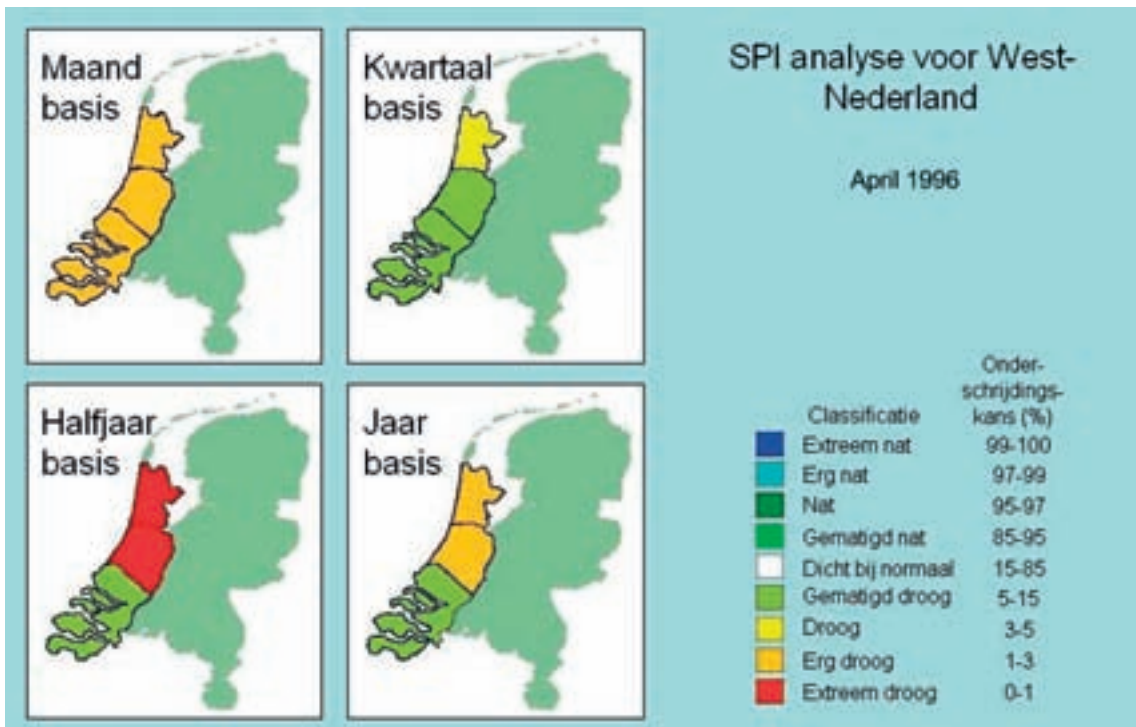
Maand basis

Kwartaal basis

Halfjaar basis

Jaar basis

SPI analyse voor West-Nederland

April 1996

| Classificatie | Onder-schrijdings-kans (%) |
|---|---|
| Extreem nat | 99-100 |
| Erg nat | 97-99 |
| Nat | 95-97 |
| Gematigd nat | 85-95 |
| Dicht bij normaal | 15-85 |
| Gematigd droog | 5-15 |
| Droog | 3-5 |
| Erg droog | 1-3 |
| Extreem droog | 0-1 |